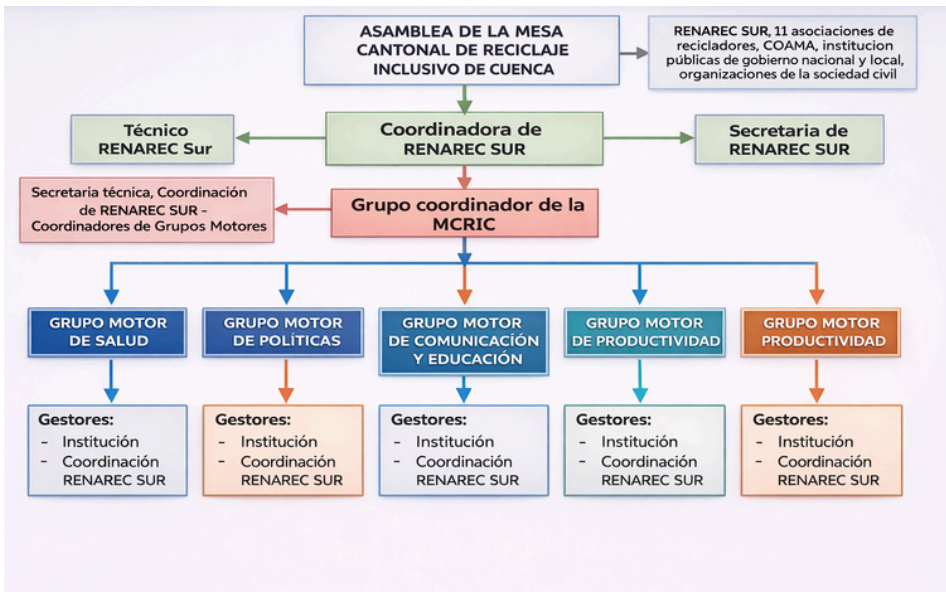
ASAMBLEA DE LA MESA CANTONAL DE RECICLAJE INCLUSIVO DE CUENCA

RENAREC SUR, 11 asociaciones de recicladores, COAMA, institucion públicas de gobierno nacional y local, organizaciones de la sociedad civil

Técnico RENAREC Sur

Coordinadora de RENAREC SUR

Secretaria de RENAREC SUR

Secretaria técnica, Coordinación de RENAREC SUR - Coordinadores de Grupos Motores

Grupo coordinador de la MCRIC

GRUPO MOTOR DE SALUD

GRUPO MOTOR DE POLÍTICAS

GRUPO MOTOR DE COMUNICACIÓN Y EDUCACIÓN

GRUPO MOTOR DE PRODUCTIVIDAD

GRUPO MOTOR PRODUCTIVIDAD

Gestores:
- Institución
- Coordinación RENAREC SUR

Gestores:
- Institución
- Coordinación RENAREC SUR

Gestores:
- Institución
- Coordinación RENAREC SUR

Gestores:
- Institución
- Coordinación RENAREC SUR

Gestores:
- Institución
- Coordinación RENAREC SUR